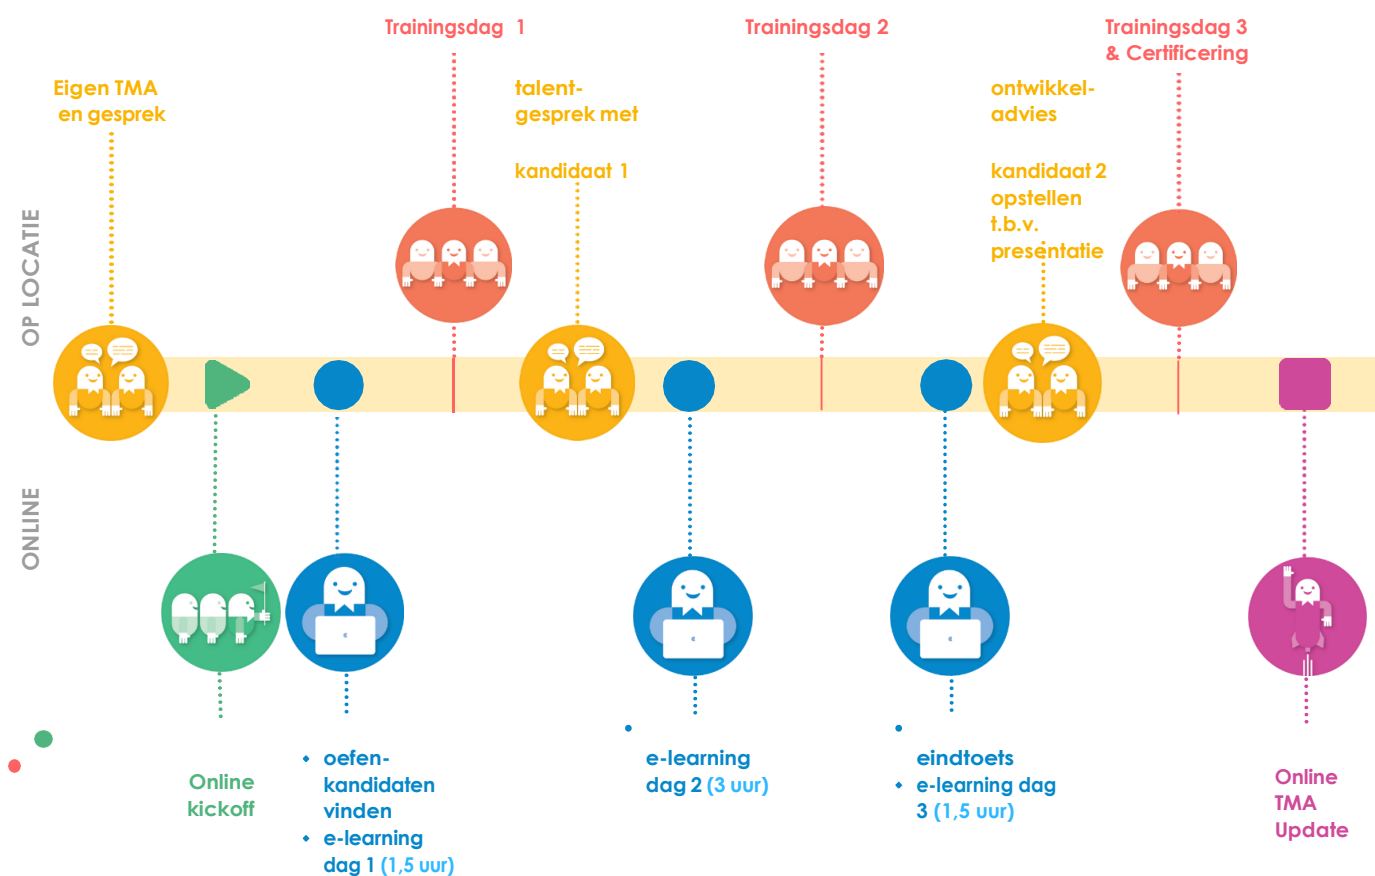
Trainingsdag 1

Trainingsdag 2

Trainingsdag 3 & Certificering

Eigen TMA en gesprek

talent-gesprek met

kandidaat 1

ontwikkel-advies

kandidaat 2 opstellen t.b.v. presentatie

OP LOCATIE

ONLINE

Online kickoff

• oefen-kandidaten vinden
• e-learning dag 1 (1,5 uur)

• e-learning dag 2 (3 uur)

• eindtoets
• e-learning dag 3 (1,5 uur)

Online TMA Update